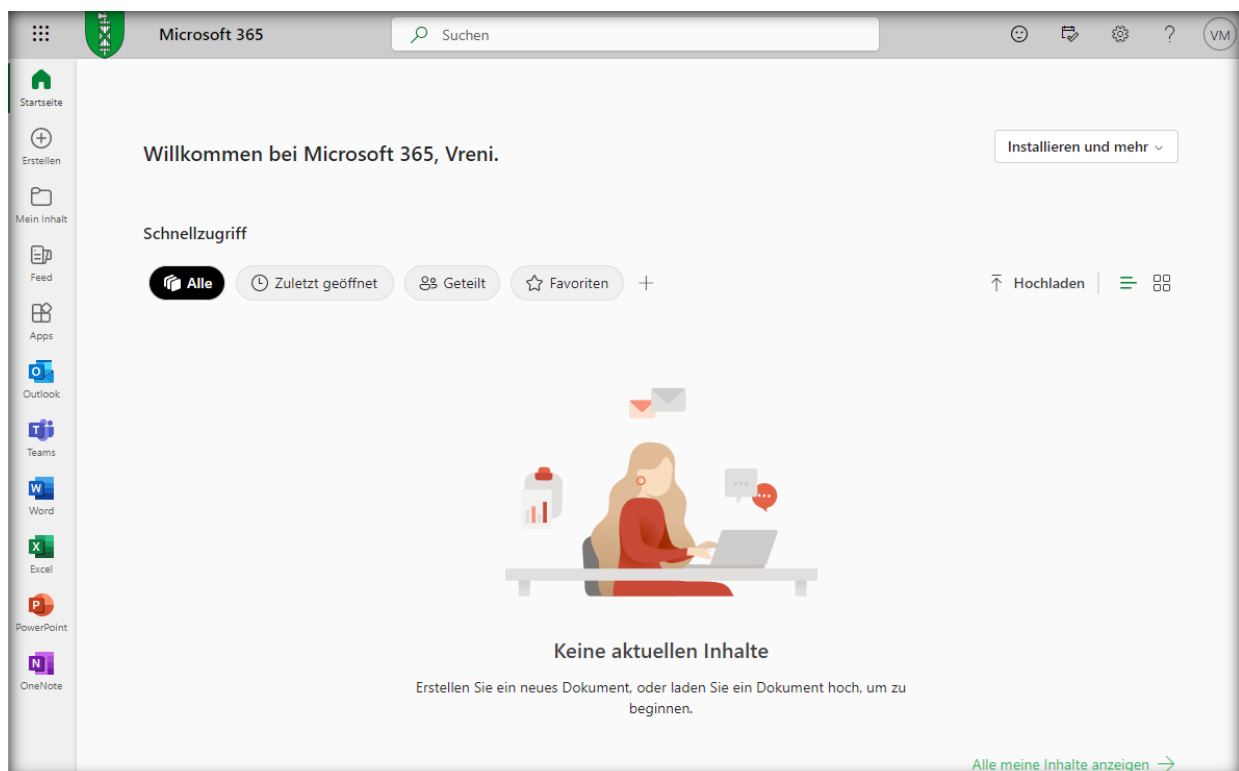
Microsoft 365

Suchen

VM

Startseite

Erstellen

Mein Inhalt

Feed

Apps

Outlook

Teams

Word

Excel

PowerPoint

OneNote

Willkommen bei Microsoft 365, Vreni.

Installieren und mehr

Schnellzugriff

Alle

Zuletzt geöffnet

Geteilt

Favoriten

+

Hochladen

Keine aktuellen Inhalte

Erstellen Sie ein neues Dokument, oder laden Sie ein Dokument hoch, um zu beginnen.

Alle meine Inhalte anzeigen →